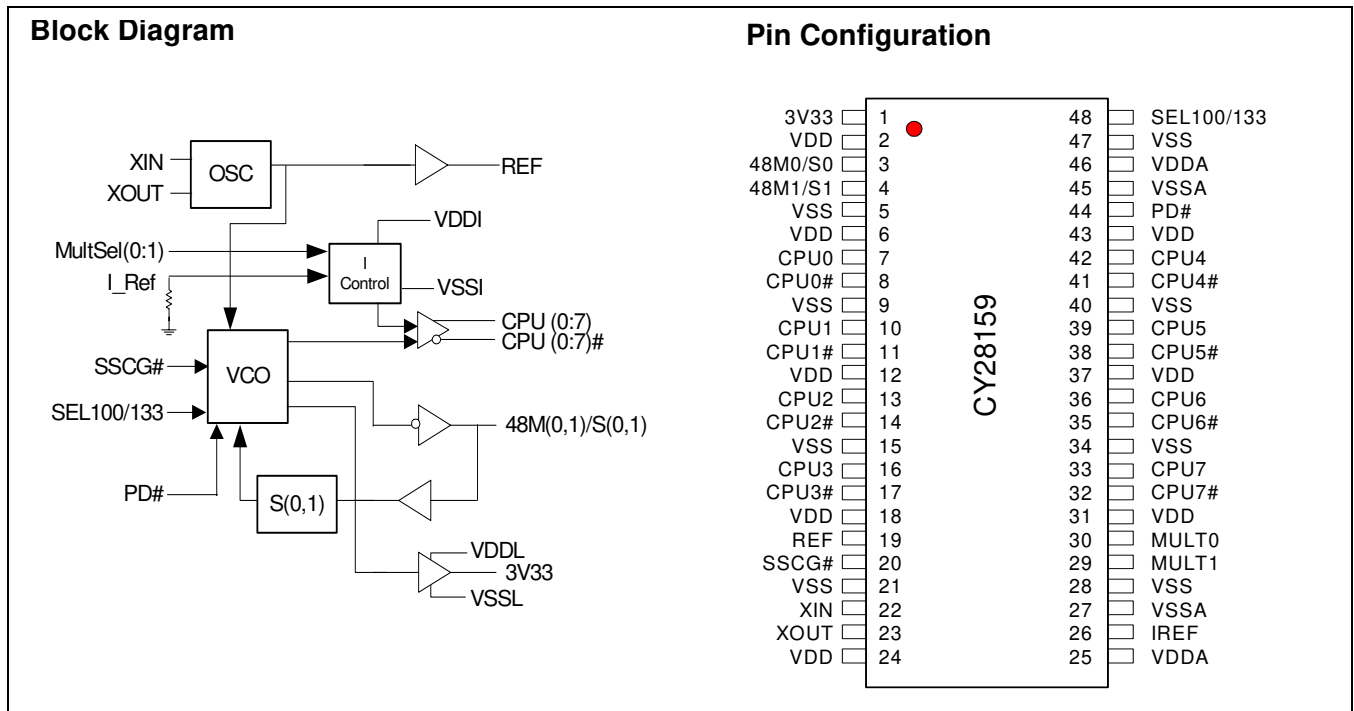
Block Diagram

XIN
XOUT
OSC
REF
VDDI
MultSel(0:1)
I Control
I_Ref
VSSI
CPU (0:7)
CPU (0:7)#
SSCG#
VCO
SEL100/133
48M(0,1)/S(0,1)
PD#
S(0,1)
VDDL
3V33
VSSL

Pin Configuration

| | | | |
|---|---|---|---|
| 3V33 | 1 | 48 | SEL100/133 |
| VDD | 2 | 47 | VSS |
| 48M0/S0 | 3 | 46 | VDDA |
| 48M1/S1 | 4 | 45 | VSSA |
| VSS | 5 | 44 | PD# |
| VDD | 6 | 43 | VDD |
| CPU0 | 7 | 42 | CPU4 |
| CPU0# | 8 | 41 | CPU4# |
| VSS | 9 | 40 | VSS |
| CPU1 | 10 | 39 | CPU5 |
| CPU1# | 11 | 38 | CPU5# |
| VDD | 12 | 37 | VDD |
| CPU2 | 13 | 36 | CPU6 |
| CPU2# | 14 | 35 | CPU6# |
| VSS | 15 | 34 | VSS |
| CPU3 | 16 | 33 | CPU7 |
| CPU3# | 17 | 32 | CPU7# |
| VDD | 18 | 31 | VDD |
| REF | 19 | 30 | MULT0 |
| SSCG# | 20 | 29 | MULT1 |
| VSS | 21 | 28 | VSS |
| XIN | 22 | 27 | VSSA |
| XOUT | 23 | 26 | IREF |
| VDD | 24 | 25 | VDDA |

CY28159